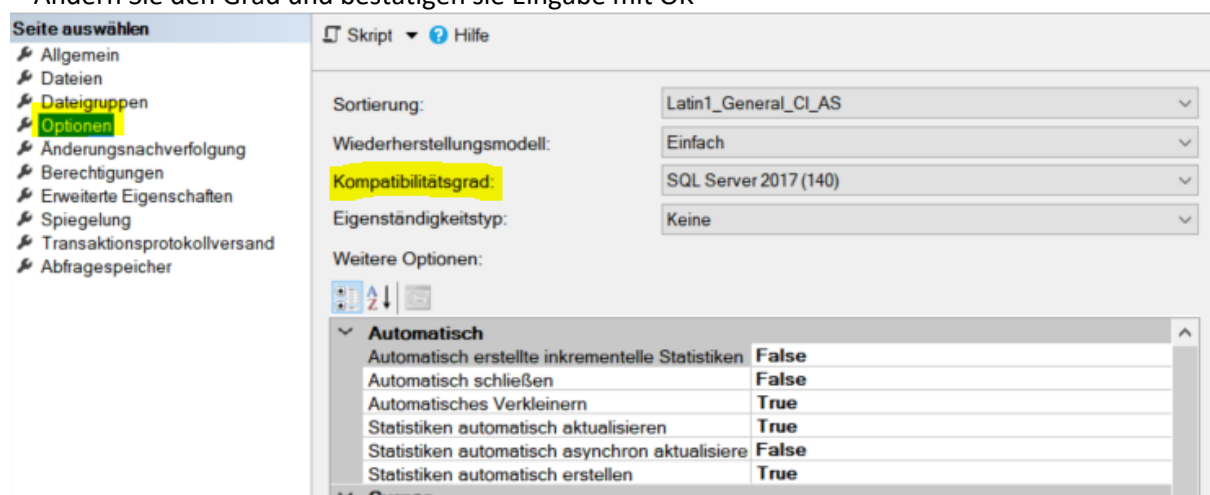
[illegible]

Seite auswählen
Allgemein
Dateien
Dateigruppen
Optionen
Änderungsnachverfolgung
Berechtigungen
Erweiterte Eigenschaften
Spiegelung
Transaktionsprotokollversand
Abfragespeicher

Skript ▾ Hilfe

Sortierung: Latin1_General_CI_AS
Wiederherstellungsmodell: Einfach
Kompatibilitätsgrad: SQL Server 2017 (140)
Eigenständigkeitstyp: Keine
Weitere Optionen:

| Automatisch | |
|---|---|
| Automatisch erstellte inkrementelle Statistiken | False |
| Automatisch schließen | False |
| Automatisches Verkleinern | True |
| Statistiken automatisch aktualisieren | True |
| Statistiken automatisch asynchron aktualisiere | False |
| Statistiken automatisch erstellen | True |

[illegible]